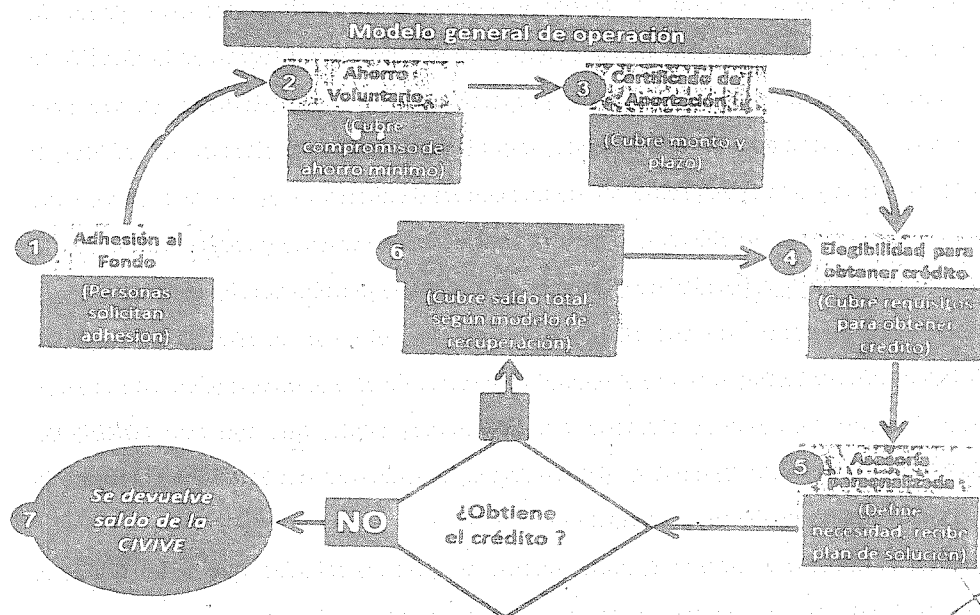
Modelo general de operación

1 Adhesión al Fondo
(Personas solicitan adhesión)

2 Ahorro Voluntario
(Cubre compromiso de ahorro mínimo)

3 Certificado de Aportación
(Cubre monto y plazo)

4 Elegibilidad para obtener crédito
(Cubre requisitos para obtener crédito)

5 Asesoría personalizada
(Define necesidad, recibe plan de solución)

6
(Cubre saldo total, según modelo de recuperación)

¿Obtiene el crédito ?

NO

7 Se devuelve saldo de la CIVIVE